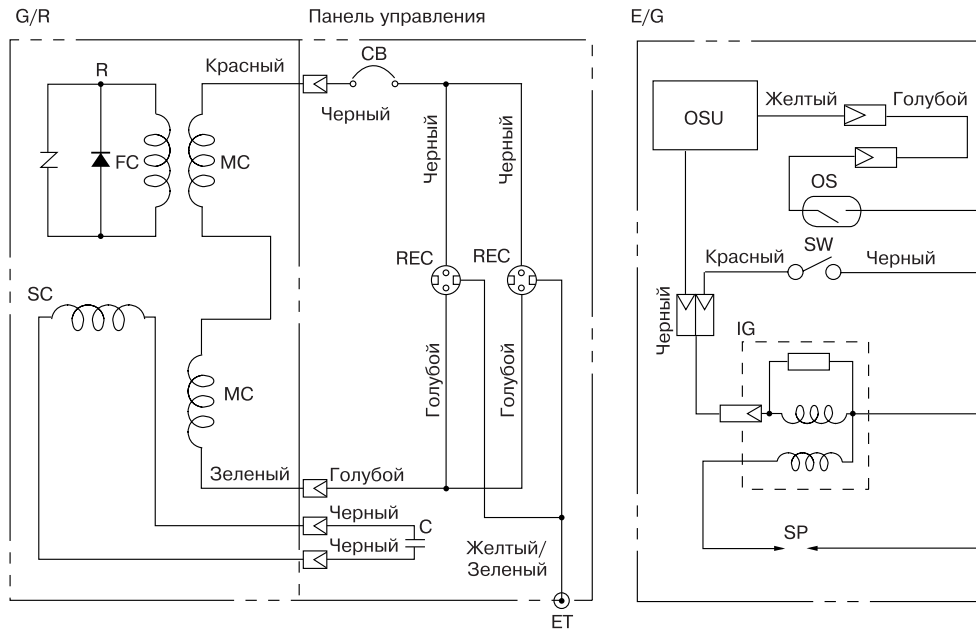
G/R

Панель управления

E/G

R

Красный

CB

Черный

FC

MC

Черный

Черный

REC

REC

SC

MC

Голубой

Голубой

Зеленый

Голубой

Черный

C

Черный

Желтый/ Зеленый

ET

OSU

Желтый

Голубой

OS

Красный

SW

Черный

Черный

IG

SP